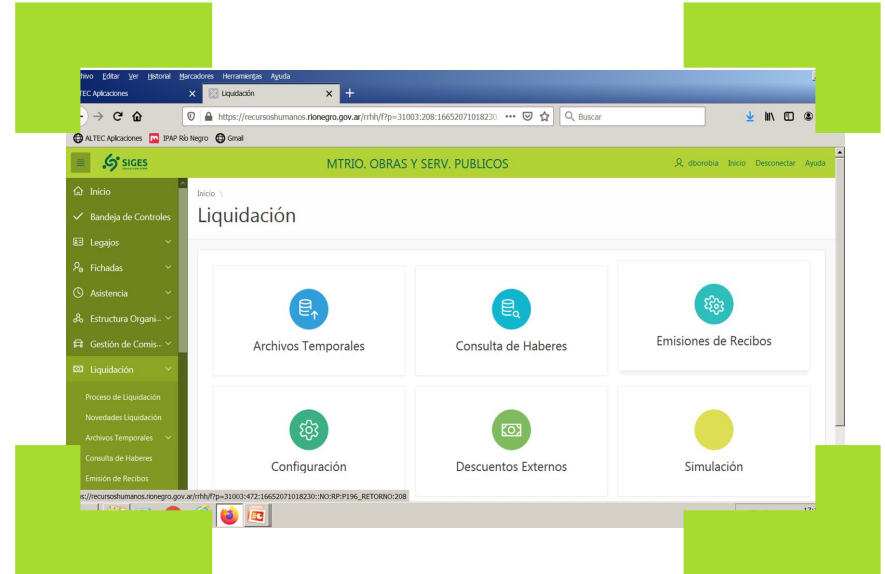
hivo Editar Ver Historial Marcadores Herramientas Ayuda

TEC Aplicaciones × Liquidación × +

https://recursoshumanos.rionegro.gov.ar/rrhh/f?p=31003:208:16652071018230 ··· Buscar

ALTEC Aplicaciones IPAP Río Negro Gmail

SIGES

MTRIO. OBRAS Y SERV. PUBLICOS

dborobia Inicio Desconectar Ayuda

Inicio

Bandeja de Controles

Legajos

Fichadas

Asistencia

Estructura Organi...

Gestión de Comis...

Liquidación

Proceso de Liquidación

Novedades Liquidación

Archivos Temporales

Consulta de Haberes

Emisión de Recibos

Inicio \

Liquidación

Archivos Temporales

Consulta de Haberes

Emisiones de Recibos

Configuración

Descuentos Externos

Simulación

s://recursoshumanos.rionegro.gov.ar/rrhh/f?p=31003:472:16652071018230::NO:RP:P196_RETORNO:208